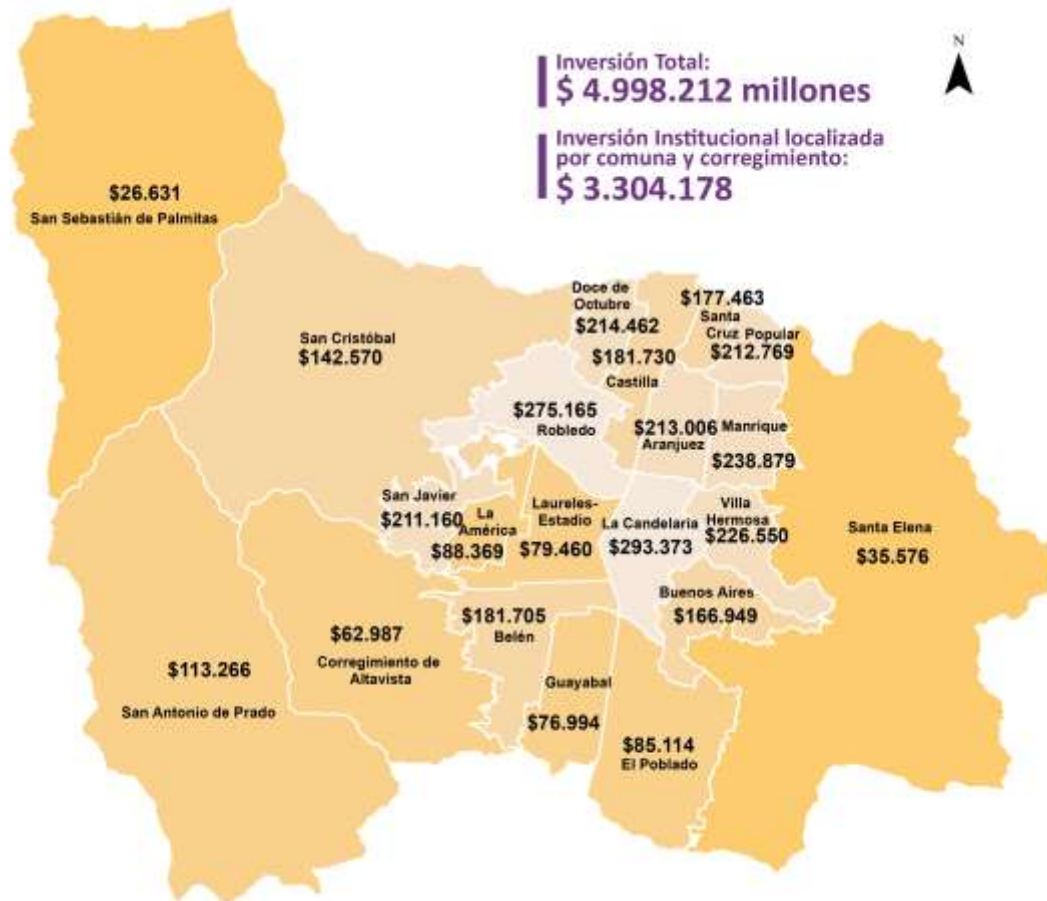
Inversión Total:
$ 4.998.212 millones

Inversión Institucional localizada por comuna y corregimiento:
$ 3.304.178

N

$26.631
San Sebastián de Palmitas

San Cristóbal
$142.570

Doce de Octubre
$214.462

$177.463
Santa Cruz Popular
$212.769

$181.730
Castilla

$275.165
Robledo

$213.006
Aranjuez

Manrique
$238.879

San Javier
$211.160

La América
$88.369

Laureles-Estadio
$79.460

La Candelaria
$293.373

Villa Hermosa
$226.550

Santa Elena
$35.576

Buenos Aires
$166.949

$62.987
Corregimiento de Altavista

$181.705
Belén

$113.266
San Antonio de Prado

Guayabal
$76.994

$85.114
El Poblado